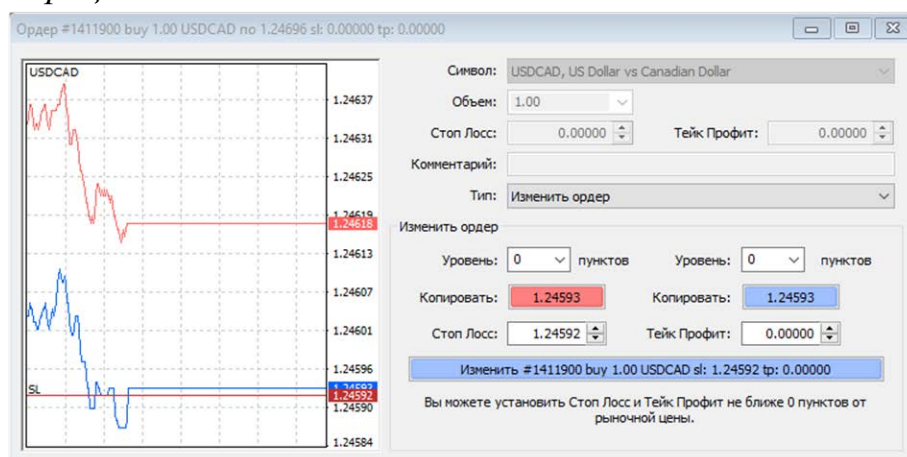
Ордер #1411900 buy 1.00 USDCAD по 1.24696 sl: 0.00000 tp: 0.00000

USDCAD

1.24637
1.24631
1.24625
1.24619
1.24618
1.24613
1.24607
1.24601
1.24596
1.24593
1.24592
1.24590
1.24584

SL

Символ: USDCAD, US Dollar vs Canadian Dollar

Объем: 1.00

Стоп Лосс: 0.00000

Тейк Профит: 0.00000

Комментарий:

Тип: Изменить ордер

Изменить ордер

Уровень: 0 пунктов

Уровень: 0 пунктов

Копировать: 1.24593

Копировать: 1.24593

Стоп Лосс: 1.24592

Тейк Профит: 0.00000

Изменить #1411900 buy 1.00 USDCAD sl: 1.24592 tp: 0.00000

Вы можете установить Стоп Лосс и Тейк Профит не ближе 0 пунктов от рыночной цены.